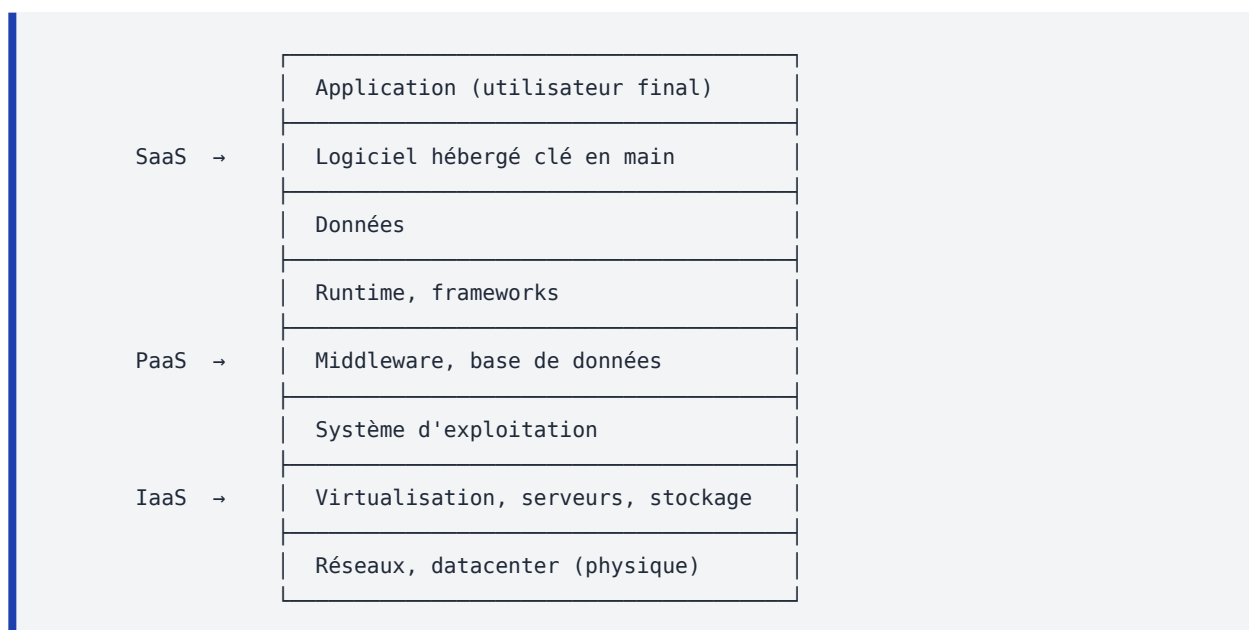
Application (utilisateur final)

SaaS → Logiciel hébergé clé en main

Données

Runtime, frameworks

PaaS → Middleware, base de données

Système d'exploitation

IaaS → Virtualisation, serveurs, stockage

Réseaux, datacenter (physique)